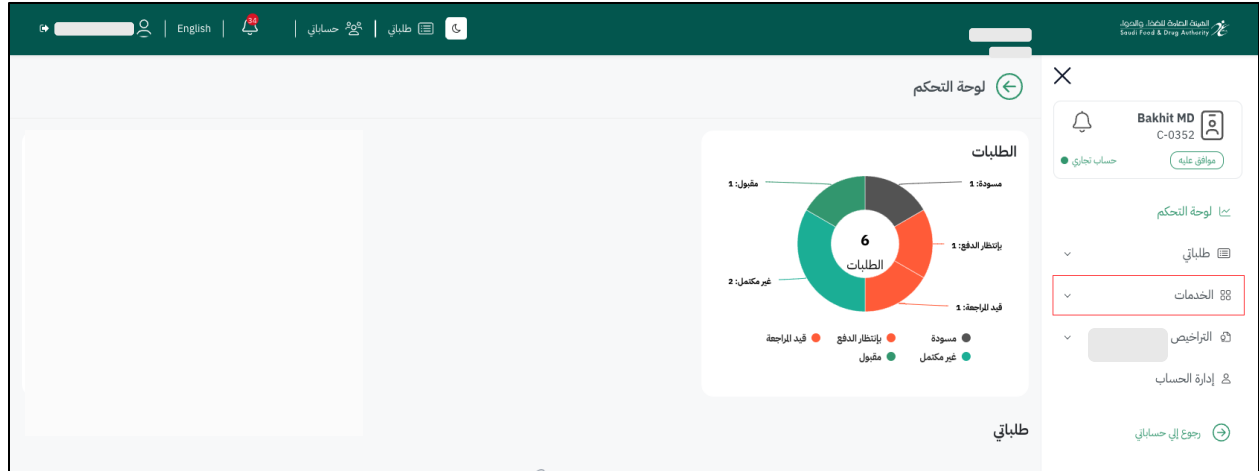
الهيئة العامة للغذاء والدواء
Saudi Food & Drug Authority

طلباتي | حساباتي | 34 | English

لوحة التحكم

Bakhit MD
C-0352
موافق عليه
حساب تجاري

لوحة التحكم
طلباتي
الخدمات
التراخيص
إدارة الحساب
رجوع إلى حساباتي

الطلبات
مسودة: 1
بإنتظار الدفع: 1
قيد المراجعة: 1
غير مكتمل: 2
مقبول: 1
6
الطلبات
مسودة
بإنتظار الدفع
قيد المراجعة
غير مكتمل
مقبول

طلباتي